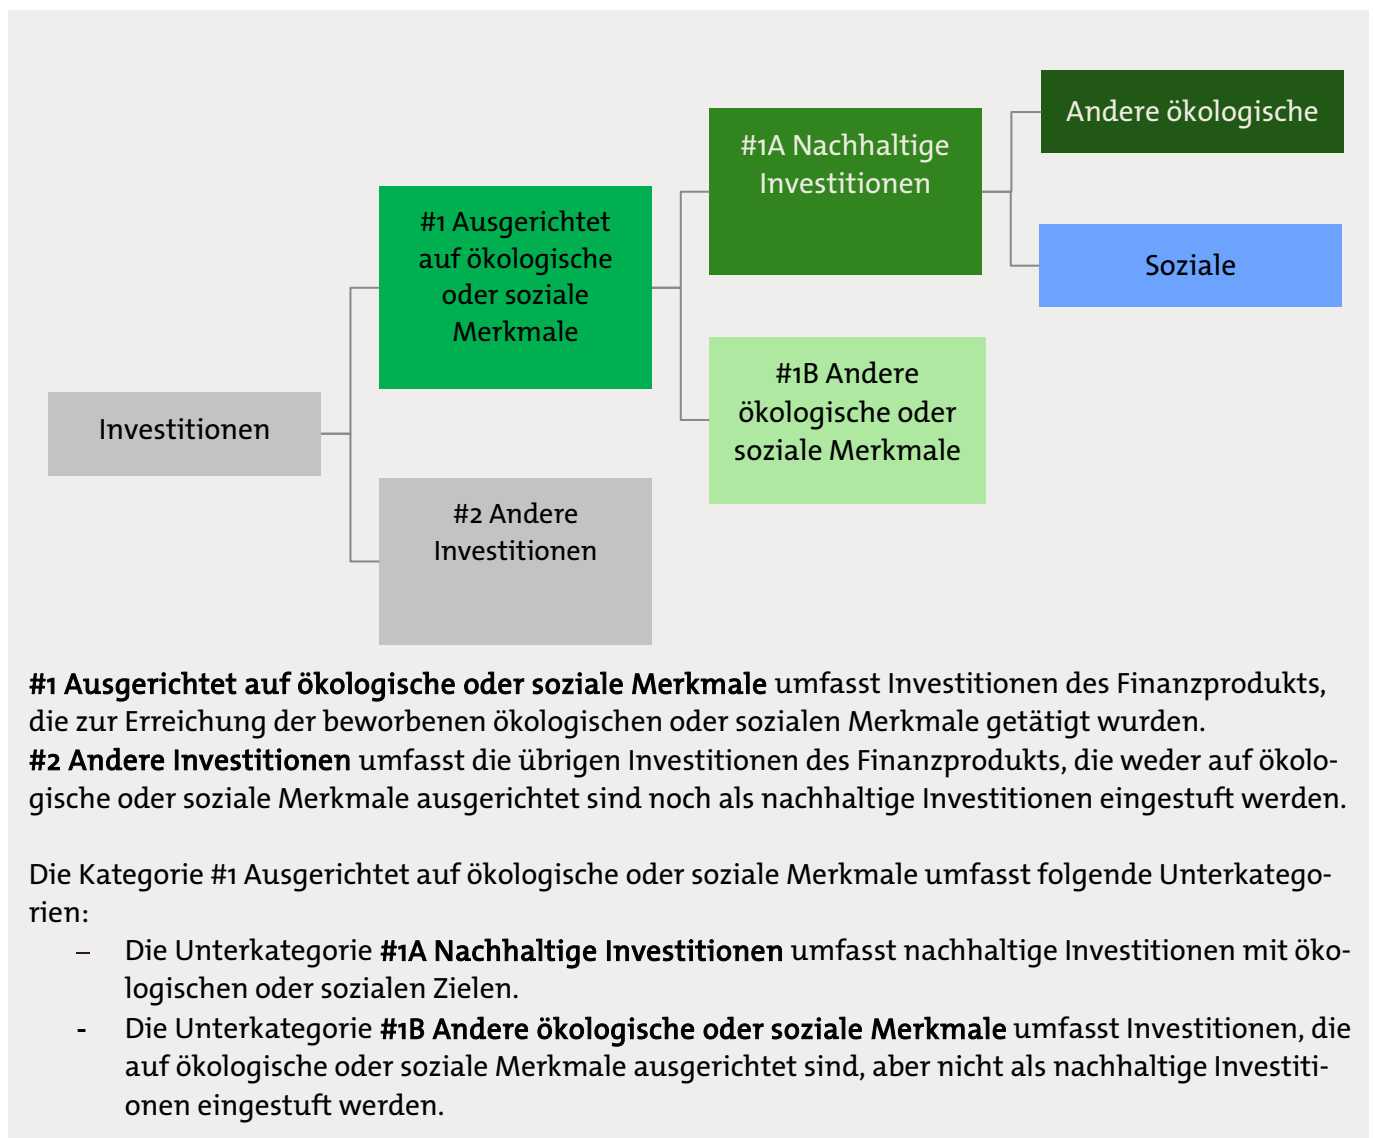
Investitionen

#1 Ausgerichtet auf ökologische oder soziale Merkmale

#2 Andere Investitionen

#1A Nachhaltige Investitionen

#1B Andere ökologische oder soziale Merkmale

Andere ökologische

Soziale

**#1 Ausgerichtet auf ökologische oder soziale Merkmale** umfasst Investitionen des Finanzprodukts, die zur Erreichung der beworbenen ökologischen oder sozialen Merkmale getätigt wurden.
**#2 Andere Investitionen** umfasst die übrigen Investitionen des Finanzprodukts, die weder auf ökologische oder soziale Merkmale ausgerichtet sind noch als nachhaltige Investitionen eingestuft werden.

Die Kategorie #1 Ausgerichtet auf ökologische oder soziale Merkmale umfasst folgende Unterkategorien:
– Die Unterkategorie **#1A Nachhaltige Investitionen** umfasst nachhaltige Investitionen mit ökologischen oder sozialen Zielen.
- Die Unterkategorie **#1B Andere ökologische oder soziale Merkmale** umfasst Investitionen, die auf ökologische oder soziale Merkmale ausgerichtet sind, aber nicht als nachhaltige Investitionen eingestuft werden.